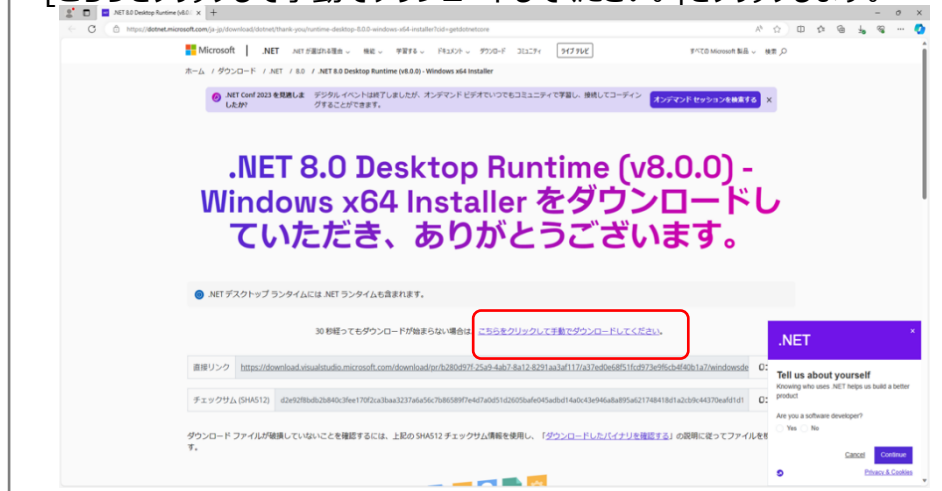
.NET 8.0 Desktop Runtime (v8.0.0) ×

https://dotnet.microsoft.com/ja-jp/download/dotnet/thank-you/runtime-desktop-8.0.0-windows-x64-installer?cid=getdotnetcore

Microsoft | .NET .NET が選ばれる理由 機能 学習する ドキュメント ダウンロード コミュニティ ライブ テレビ すべての Microsoft 製品 検索

ホーム / ダウンロード / .NET / 8.0 / .NET 8.0 Desktop Runtime (v8.0.0) - Windows x64 Installer

.NET Conf 2023 を見逃しましたか? デジタル イベントは終了しましたが、オンデマンド ビデオでいつでもコミュニティで学習し、接続してコーディングすることができます。 オンデマンド セッションを検索する ×

.NET 8.0 Desktop Runtime (v8.0.0) - Windows x64 Installer をダウンロードしていただき、ありがとうございます。

.NET デスクトップ ランタイムには .NET ランタイムも含まれます。

30 秒経ってもダウンロードが始まらない場合は、こちらをクリックして手動でダウンロードしてください。

| 直接リンク | https://download.visualstudio.microsoft.com/download/pr/b280d97f-25a9-4ab7-8a12-8291aa3af117/a37ed0e68f51fcd973e9f6cb4f40b1a7/windowsde |
|---|---|
| チェックサム (SHA512) | d2e92f8bdb2b840c3fee170f2ca3baa3237a6a56c7b86589f7e4d7a0d51d2605bafe045adbd14a0c43e946a8a895a621748418d1a2cb9c44370eafd1d1 |

ダウンロード ファイルが破損していないことを確認するには、上記の SHA512 チェックサム情報を使用し、「ダウンロードしたバイナリを確認する」の説明に従ってファイルを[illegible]す。

.NET ×
Tell us about yourself
Knowing who uses .NET helps us build a better product
Are you a software developer?
Yes No
Cancel Continue
Privacy & Cookies